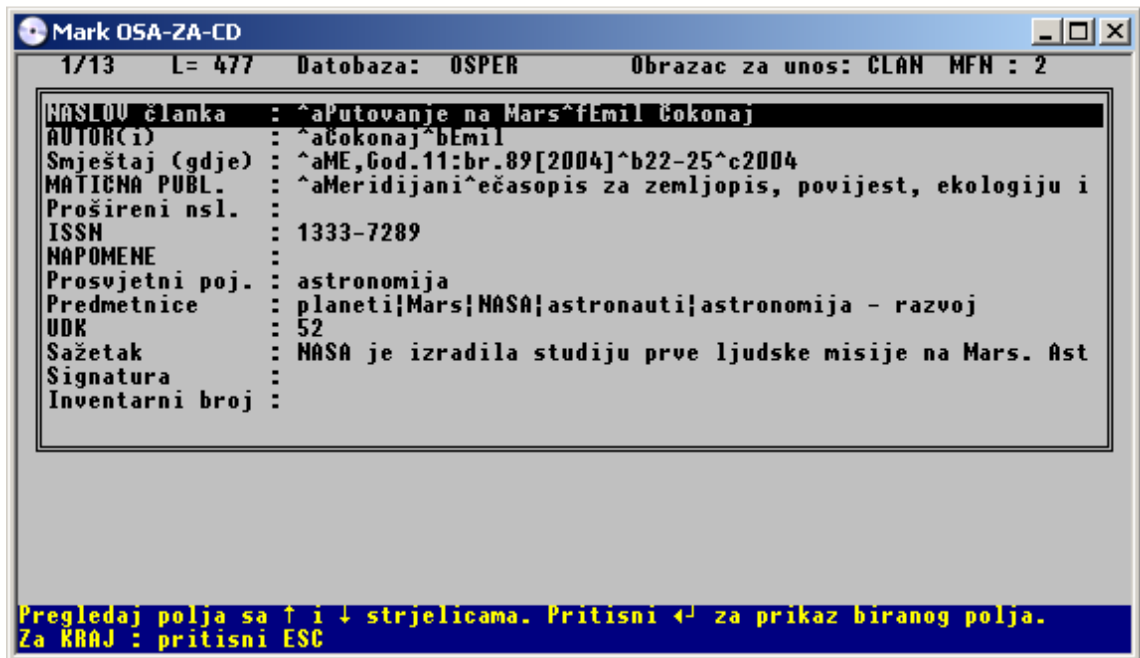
Mark OSA-ZA-CD

1/13 L= 477 Datobaza: OSPER Obrazac za unos: CLAN MFN : 2

NASLOV članka : ^aPutovanje na Mars^fEmil Čokonaj
AUTOR(i) : ^aČokonaj^bEmil
Smještaj (gdje) : ^aME,God.11:br.89[2004]^b22-25^c2004
MATIČNA PUBL. : ^aMeridijani^ečasopis za zemljopis, povijest, ekologiju i
Prošireni nsl. :
ISSN : 1333-7289
NAPOMENE :
Prosvjetni poj. : astronomija
Predmetnice : planeti¦Mars¦NASA¦astronauti¦astronomija - razvoj
UDK : 52
Sažetak : NASA je izradila studiju prve ljudske misije na Mars. Ast
Signatura :
Inventarni broj :

Pregledaj polja sa ↑ i ↓ strjelicama. Pritisni ↵ za prikaz biranog polja.
Za KRAJ : pritisni ESC